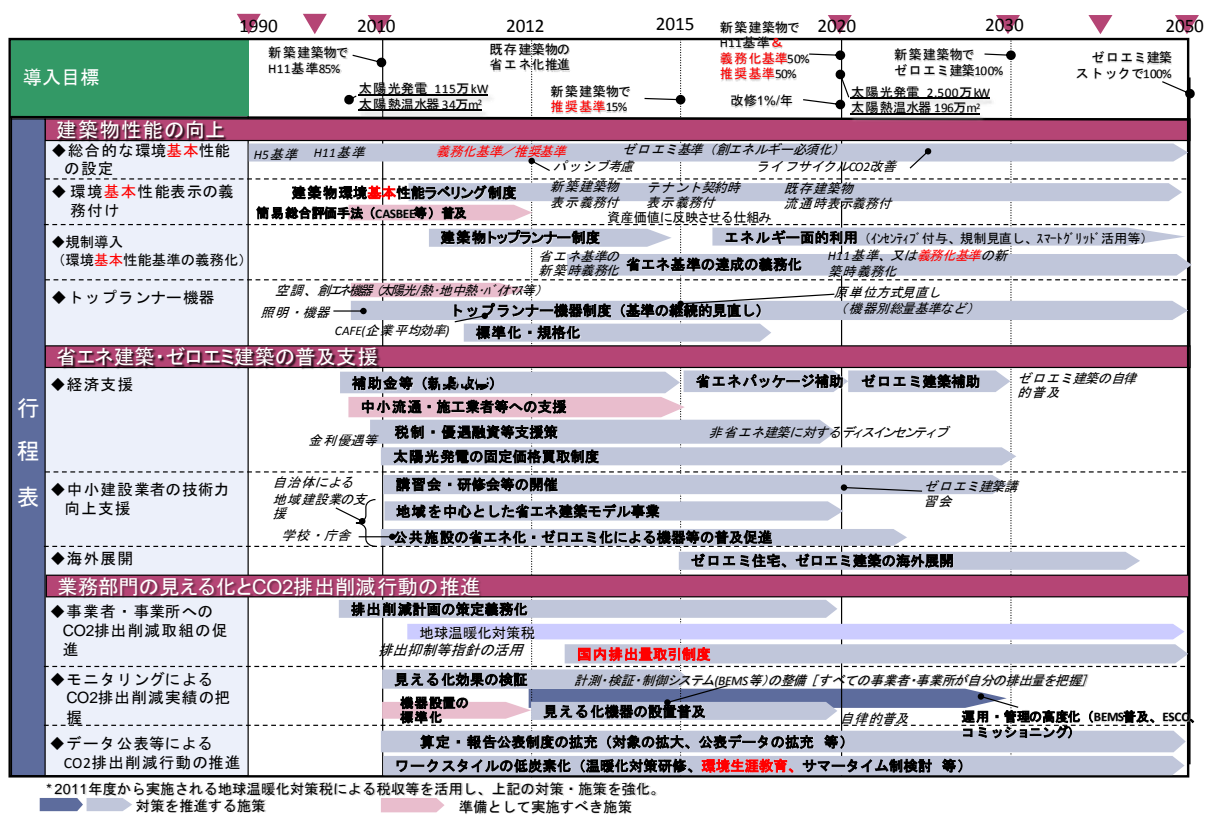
1990 2010 2012 2015 2020 2030 2050

導入目標

新築建築物で H11基準85%

既存建築物の 省エネ化推進

新築建築物で H11基準＆ 義務化基準50% 推奨基準50%

新築建築物で ゼロエミ基準100%

ゼロエミ建築 ストックで100%

太陽光発電 115万kW 太陽熱温水器 34万m²

新築建築物で 推奨基準15%

改修1%/年

太陽光発電 2,500万kW 太陽熱温水器 196万m²

行程表

建築物性能の向上

◆総合的な環境基本性能の設定

H5基準 H11基準 義務化基準／推奨基準 ゼロエミ基準（創エネルギー必須化） パッシブ考慮 ライフサイクルCO2改善

◆環境基本性能表示の義務付け

建築物環境基本性能ラベリング制度 新築建築物 表示義務付 テナント契約時 表示義務付 既存建築物 流通時表示義務付 簡易総合評価手法（CASBEE等）普及 資産価値に反映させる仕組み

◆規制導入 （環境基本性能基準の義務化）

建築物トップランナー制度 エネルギー面的利用（ｲﾝｾﾝﾃｨﾌﾞ付与、規制見直し、ｽﾏｰﾄｸﾞﾘｯﾄﾞ活用等） 省エネ基準の 新築時義務化 省エネ基準の達成の義務化 H11基準、又は義務化基準の新 築時義務化

◆トップランナー機器

空調、創ｴﾈ機器（太陽光/熱・地中熱・ﾊﾞｲｵﾏｽ等） 原単位方式見直し （機器別総量基準など） 照明・機器 トップランナー機器制度（基準の継続的見直し） CAFE(企業平均効率) 標準化・規格化

省エネ建築・ゼロエミ建築の普及支援

◆経済支援

補助金等（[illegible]） 省エネパッケージ補助 ゼロエミ建築補助 ゼロエミ建築の自律的普及 中小流通・施工業者等への支援 金利優遇等 税制・優遇融資等支援策 非省エネ建築に対するディスインセンティブ 太陽光発電の固定価格買取制度

◆中小建設業者の技術力向上支援

自治体による 地域建設業の支援 講習会・研修会等の開催 ゼロエミ建築講習会 地域を中心とした省エネ建築モデル事業 学校・庁舎 公共施設の省エネ化・ゼロエミ化による機器等の普及促進

◆海外展開

ゼロエミ住宅、ゼロエミ建築の海外展開

業務部門の見える化とCO2排出削減行動の推進

◆事業者・事業所へのCO2排出削減取組の促進

排出削減計画の策定義務化 地球温暖化対策税 排出抑制等指針の活用 国内排出量取引制度

◆モニタリングによるCO2排出削減実績の把握

見える化効果の検証 計測・検証・制御システム(BEMS等)の整備［すべての事業者・事業所が自分の排出量を把握］ 機器設置の 標準化 見える化機器の設置普及 自律的普及 運用・管理の高度化（BEMS普及、ESCO、コミッショニング）

◆データ公表等による CO2排出削減行動の推進

算定・報告公表制度の拡充（対象の拡大、公表データの拡充 等） ワークスタイルの低炭素化（温暖化対策研修、環境生涯教育、サマータイム制検討 等）

*2011年度から実施される地球温暖化対策税による税収等を活用し、上記の対策・施策を強化。
対策を推進する施策 準備として実施すべき施策